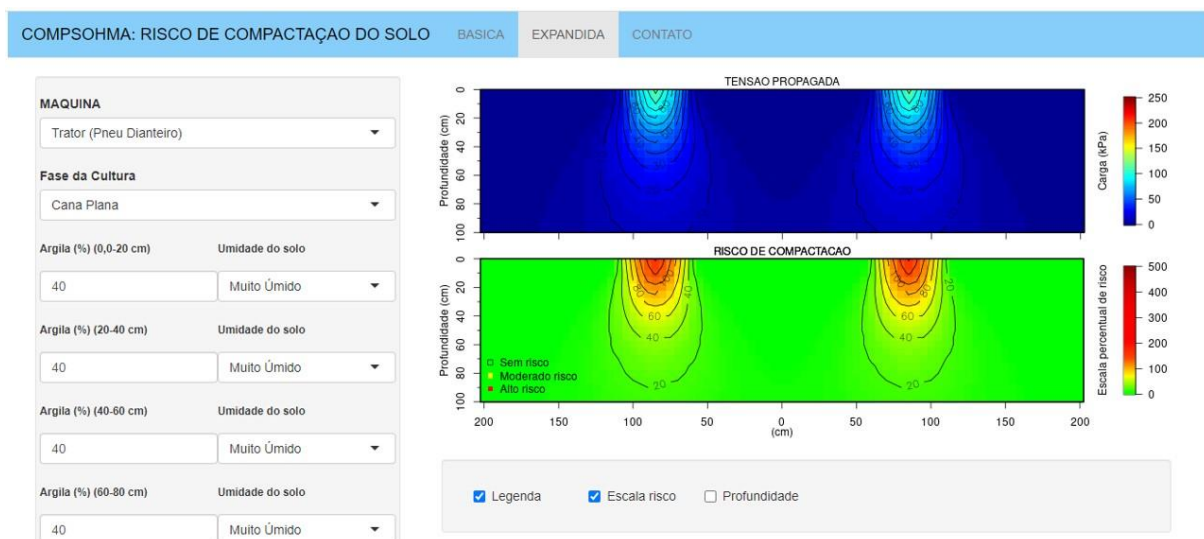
COMPSOHMA: RISCO DE COMPACTAÇAO DO SOLO BASICA EXPANDIDA CONTATO

MAQUINA
Trator (Pneu Dianteiro)

Fase da Cultura
Cana Plana

Argila (%) (0,0-20 cm) Umidade do solo
40 Muito Úmido

Argila (%) (20-40 cm) Umidade do solo
40 Muito Úmido

Argila (%) (40-60 cm) Umidade do solo
40 Muito Úmido

Argila (%) (60-80 cm) Umidade do solo
40 Muito Úmido

TENSAO PROPAGADA
Profundidade (cm)
0 20 40 60 80 100
Carga (kPa)
250 200 150 100 50 0

RISCO DE COMPACTACAO
Profundidade (cm)
0 20 40 60 80 100
60 40 20 60 40 20 60 60
Sem risco
Moderado risco
Alto risco
200 150 100 50 0 50 100 150 200
(cm)
Escala percentual de risco
500 400 300 200 100 0

Legenda Escala risco Profundidade